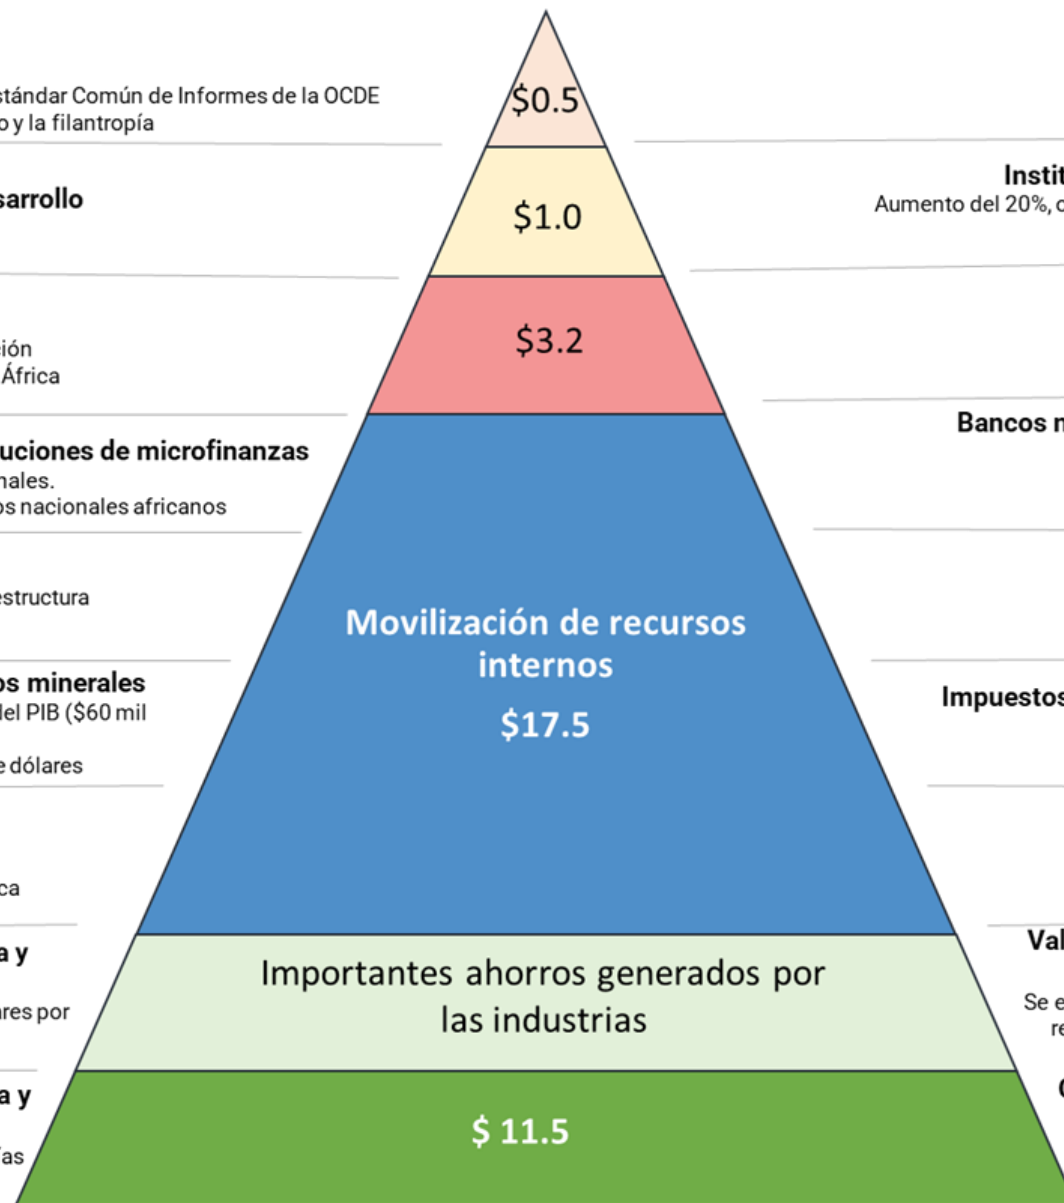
stándar Común de Informes de la OCDE
o y la filantropía

$0.5

sarrollo

Instit
Aumento del 20%, c

$1.0

ión
África

$3.2

uciones de microfinanzas
nales.
os nacionales africanos

Bancos n

estructura

Movilización de recursos internos
$17.5

os minerales
del PIB ($60 mil

e dólares

Impuestos

ca

a y

ares por

Val

Se e
re

Importantes ahorros generados por las industrias

a y

ías

$ 11.5

C